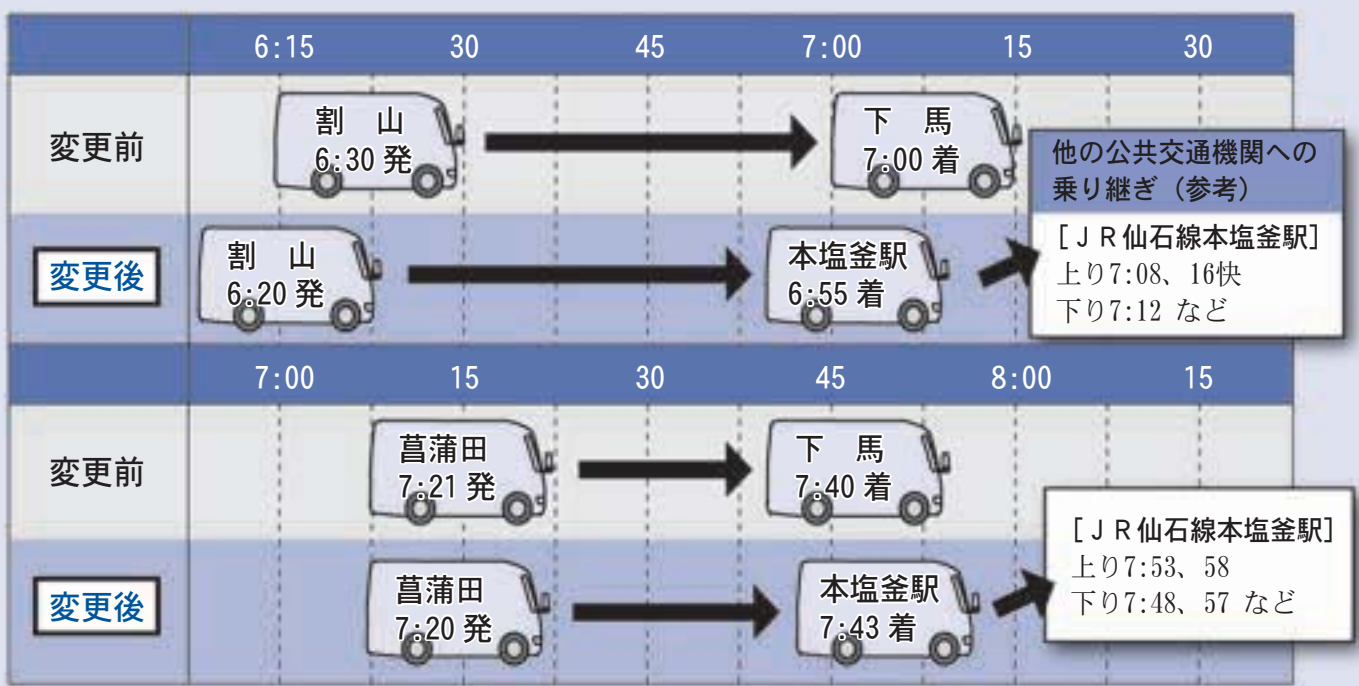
| | 6:15 | 30 | 45 | 7:00 | 15 | 30 |
|---|---|---|---|---|---|---|
| 変更前 | 割　山 6:30 発 | | | 下　馬 7:00 着 | | |
| 変更後 | 割　山 6:20 発 | | | 本塩釜駅 6:55 着 | | |

他の公共交通機関への乗り継ぎ（参考）
［ＪＲ仙石線本塩釜駅］
上り7:08、16快
下り7:12 など

| | 7:00 | 15 | 30 | 45 | 8:00 | 15 |
|---|---|---|---|---|---|---|
| 変更前 | 菖蒲田 7:21 発 | | | 下　馬 7:40 着 | | |
| 変更後 | 菖蒲田 7:20 発 | | | 本塩釜駅 7:43 着 | | |

［ＪＲ仙石線本塩釜駅］
上り7:53、58
下り7:48、57 など